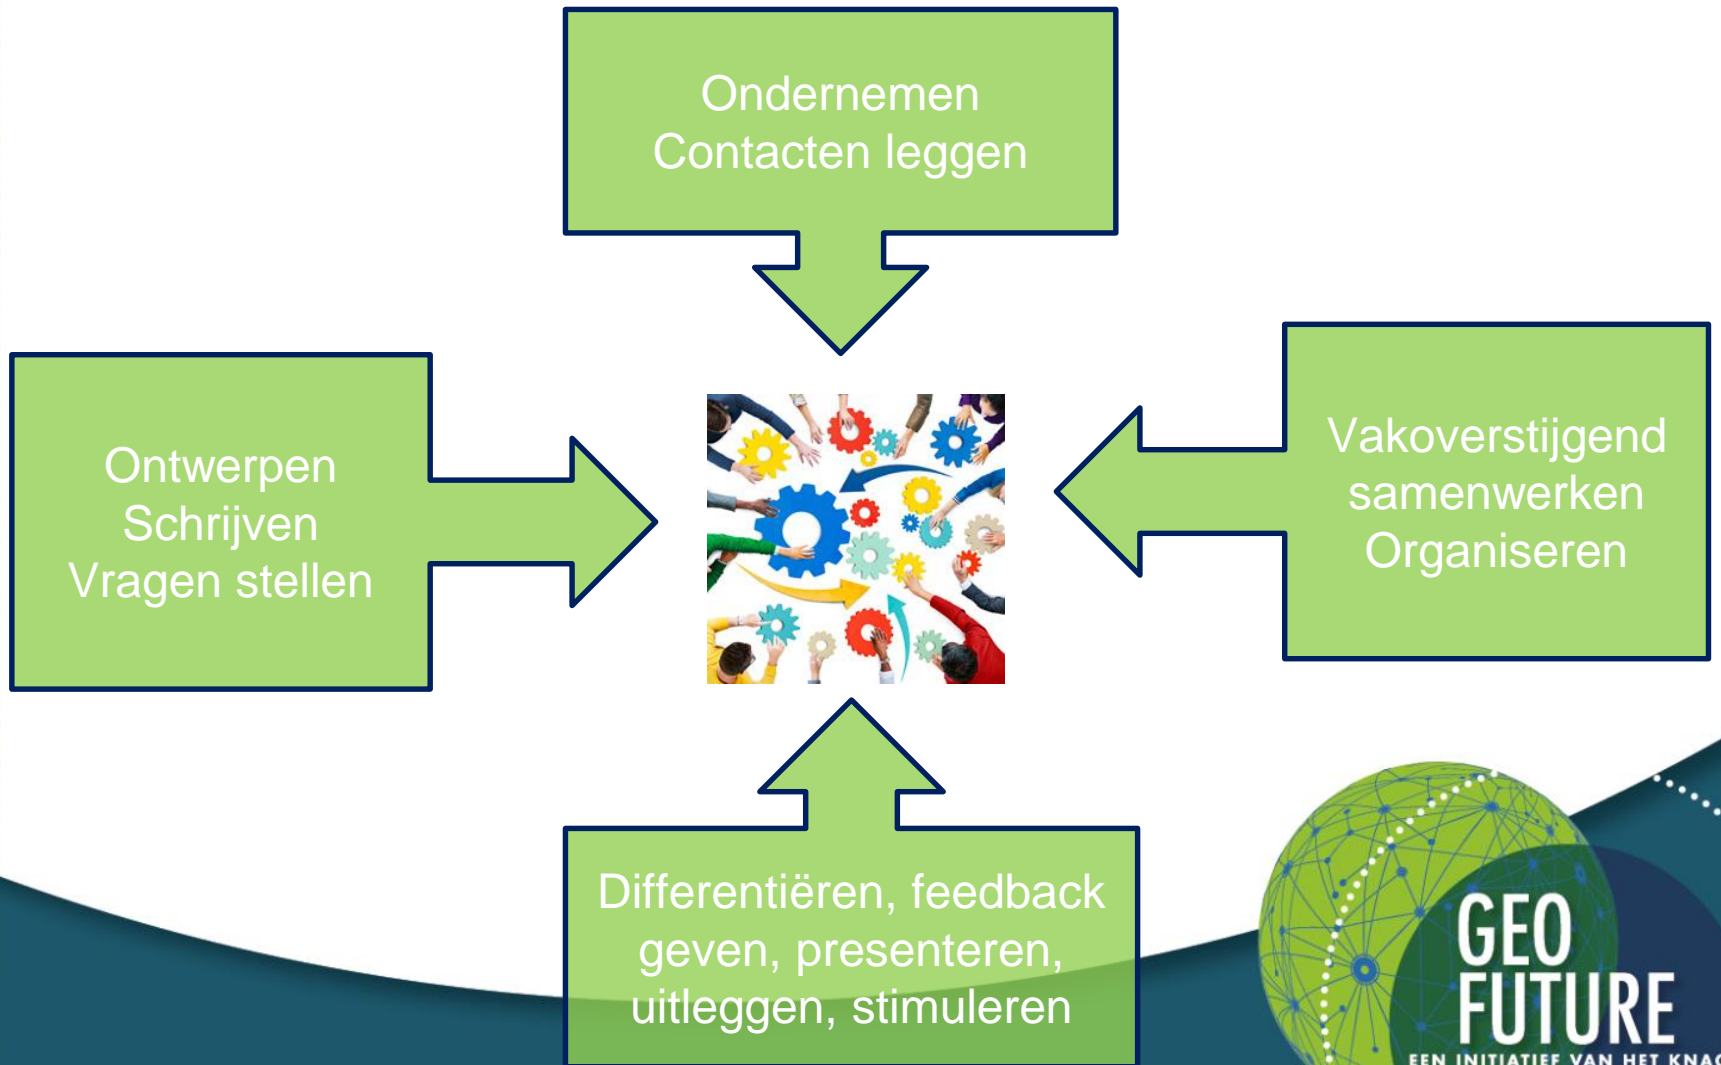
Ondernemen
Contacten leggen

Ontwerpen
Schrijven
Vragen stellen

Vakoverstijgend samenwerken
Organiseren

Differentiëren, feedback geven, presenteren, uitleggen, stimuleren

GEO FUTURE
EEN INITIATIEF VAN HET KNA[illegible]